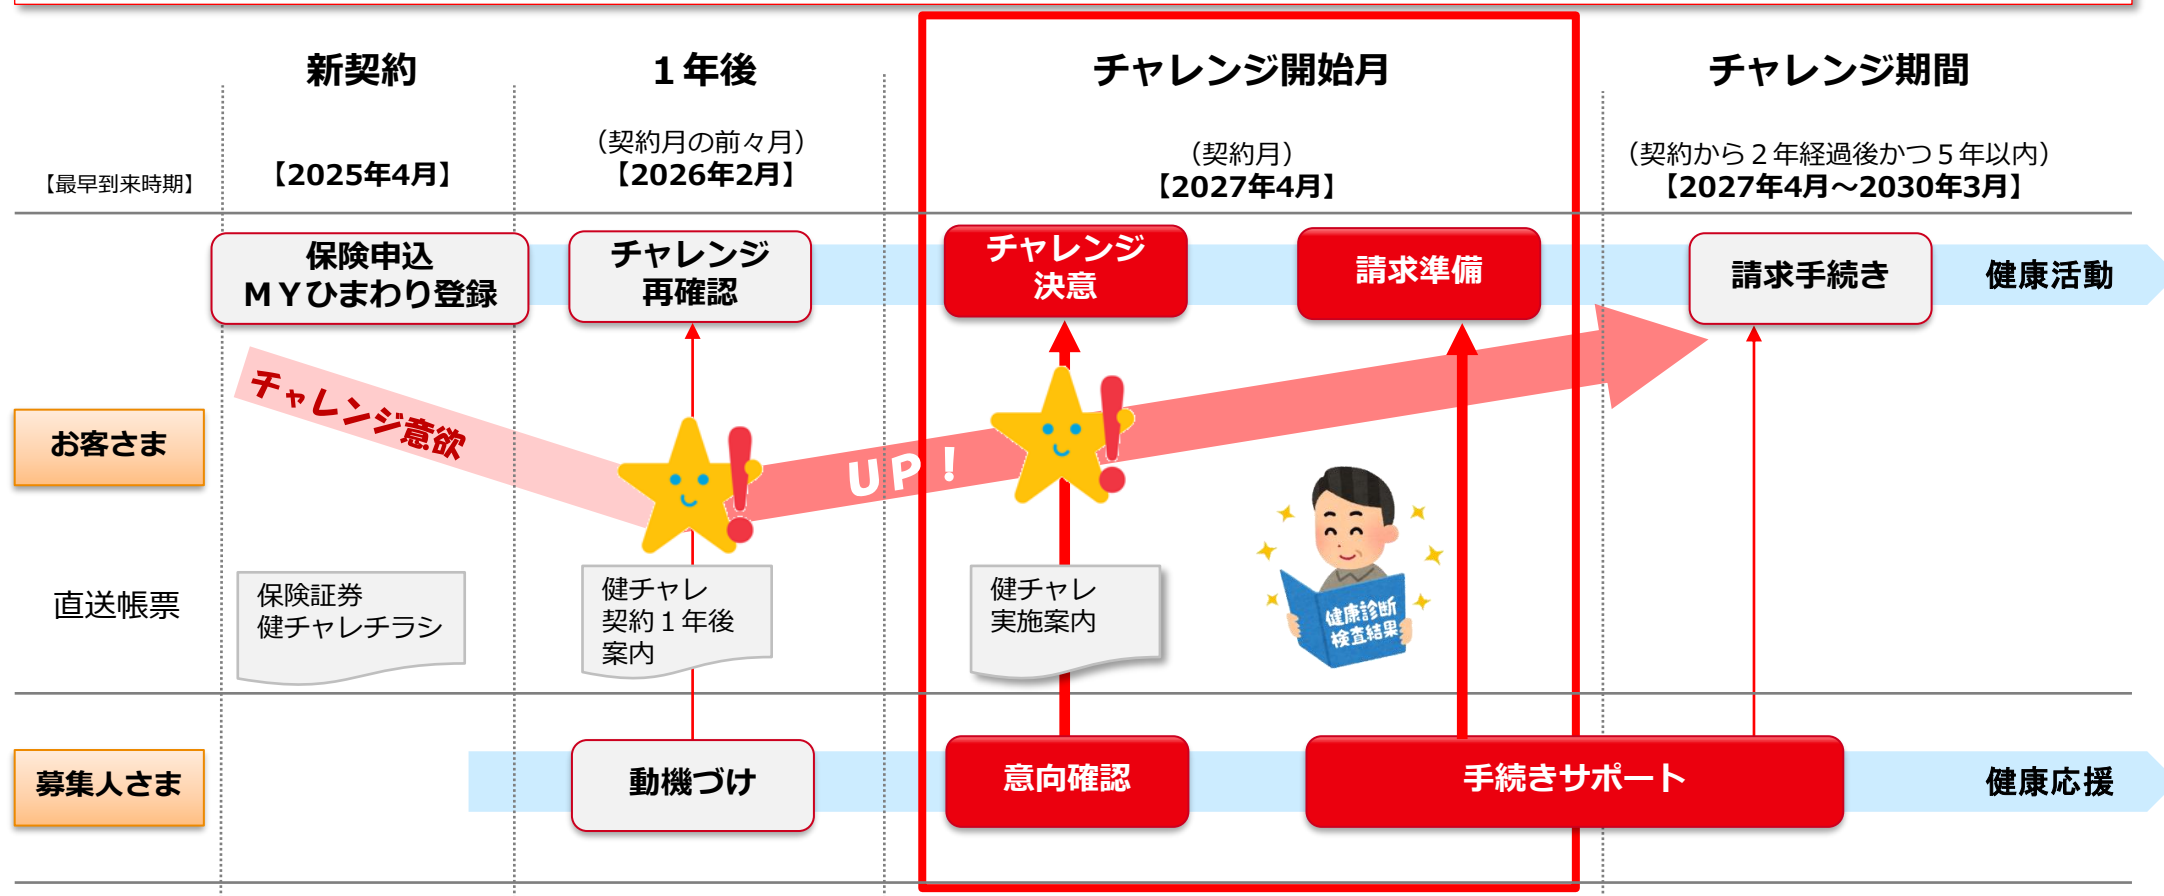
新契約

１年後

チャレンジ開始月

チャレンジ期間

【最早到来時期】

【2025年4月】

（契約月の前々月）
【2026年2月】

（契約月）
【2027年4月】

（契約から２年経過後かつ５年以内）
【2027年4月～2030年3月】

保険申込
ＭＹひまわり登録

チャレンジ
再確認

チャレンジ
決意

請求準備

請求手続き

健康活動

チャレンジ意欲

UP！

お客さま

直送帳票

保険証券
健チャレチラシ

健チャレ
契約１年後
案内

健チャレ
実施案内

健康診断
検査結果

募集人さま

動機づけ

意向確認

手続きサポート

健康応援